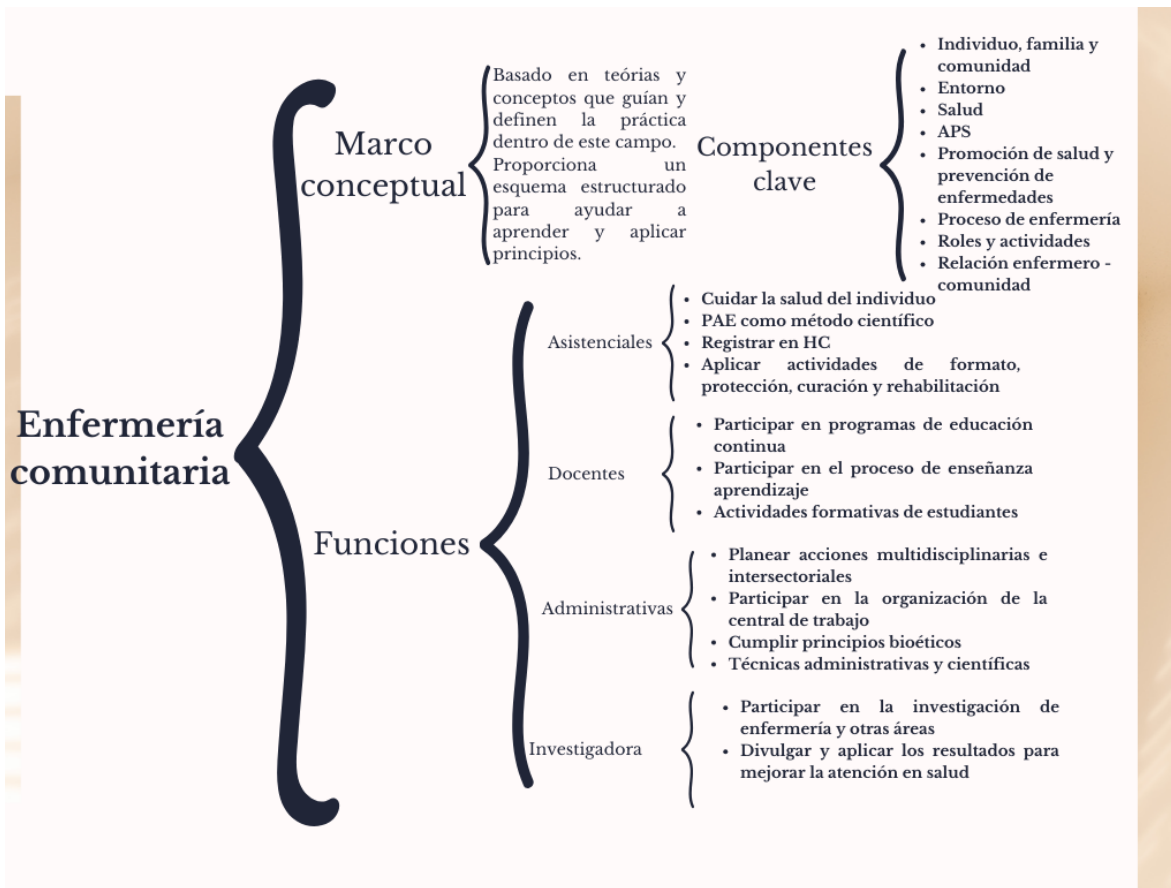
Enfermería comunitaria

Marco conceptual

Basado en teórias y conceptos que guían y definen la práctica dentro de este campo. Proporciona un esquema estructurado para ayudar a aprender y aplicar principios.

Componentes clave

- Individuo, familia y comunidad
- Entorno
- Salud
- APS
- Promoción de salud y prevención de enfermedades
- Proceso de enfermería
- Roles y actividades
- Relación enfermero - comunidad

Funciones

Asistenciales

- Cuidar la salud del individuo
- PAE como método científico
- Registrar en HC
- Aplicar actividades de formato, protección, curación y rehabilitación

Docentes

- Participar en programas de educación continua
- Participar en el proceso de enseñanza aprendizaje
- Actividades formativas de estudiantes

Administrativas

- Planear acciones multidisciplinarias e intersectoriales
- Participar en la organización de la central de trabajo
- Cumplir principios bioéticos
- Técnicas administrativas y científicas

Investigadora

- Participar en la investigación de enfermería y otras áreas
- Divulgar y aplicar los resultados para mejorar la atención en salud